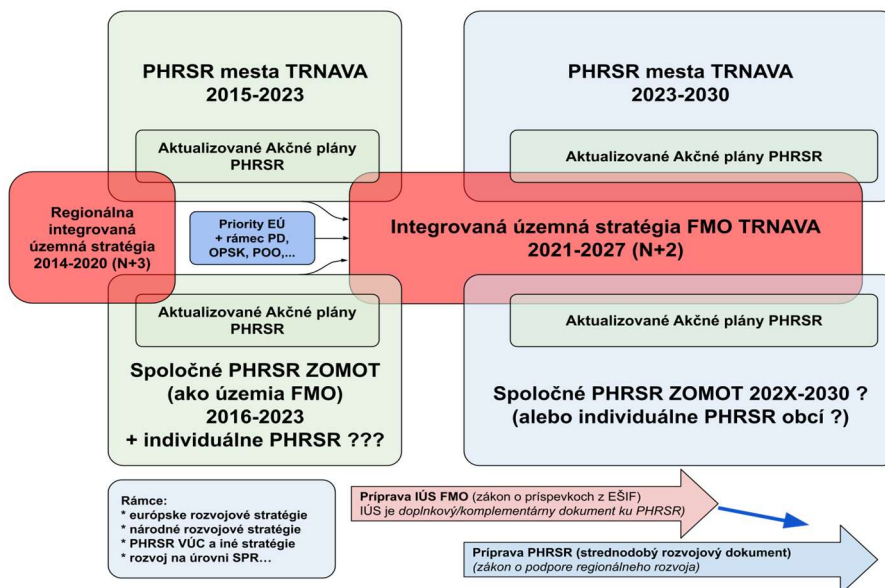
PHRSR mesta TRNAVA
2015-2023

Aktualizované Akčné plány PHRSR

PHRSR mesta TRNAVA
2023-2030

Aktualizované Akčné plány PHRSR

Regionálna integrovaná územná stratégia 2014-2020 (N+3)

Priority EÚ + rámec PD, OPSK, POO,...

Integrovaná územná stratégia FMO TRNAVA
2021-2027 (N+2)

Aktualizované Akčné plány PHRSR

Aktualizované Akčné plány PHRSR

Spoločné PHRSR ZOMOT
(ako územia FMO)
2016-2023
+ individuálne PHRSR ???

Spoločné PHRSR ZOMOT 202X-2030 ?
(alebo individuálne PHRSR obcí ?)

Rámce:
* európske rozvojové stratégie
* národné rozvojové stratégie
* PHRSR VÚC a iné stratégie
* rozvoj na úrovni SPR...

Príprava IÚS FMO (zákon o príspevkoch z EŠIF)
IÚS je doplnkový/komplementárny dokument ku PHRSR)

Príprava PHRSR (strednodobý rozvojový dokument)
(zákon o podpore regionálneho rozvoja)